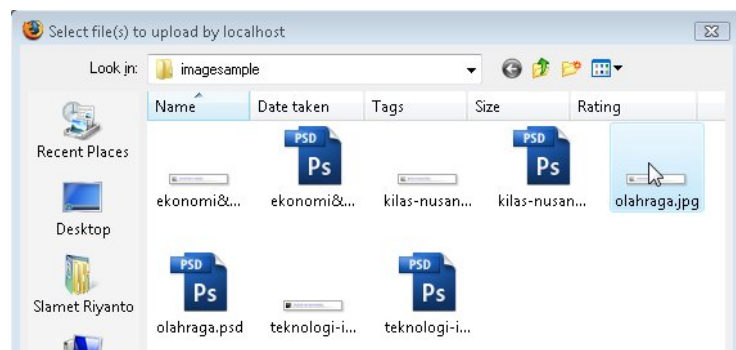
Select file(s) to upload by localhost

Look in: imagesample

Name | Date taken | Tags | Size | Rating

Recent Places

Desktop

Slamet Riyanto

PSD Ps

ekonomi&...
ekonomi&...
kilas-nusan...
kilas-nusan...
olahraga.jpg

olahraga.psd
teknologi-i...
teknologi-i...